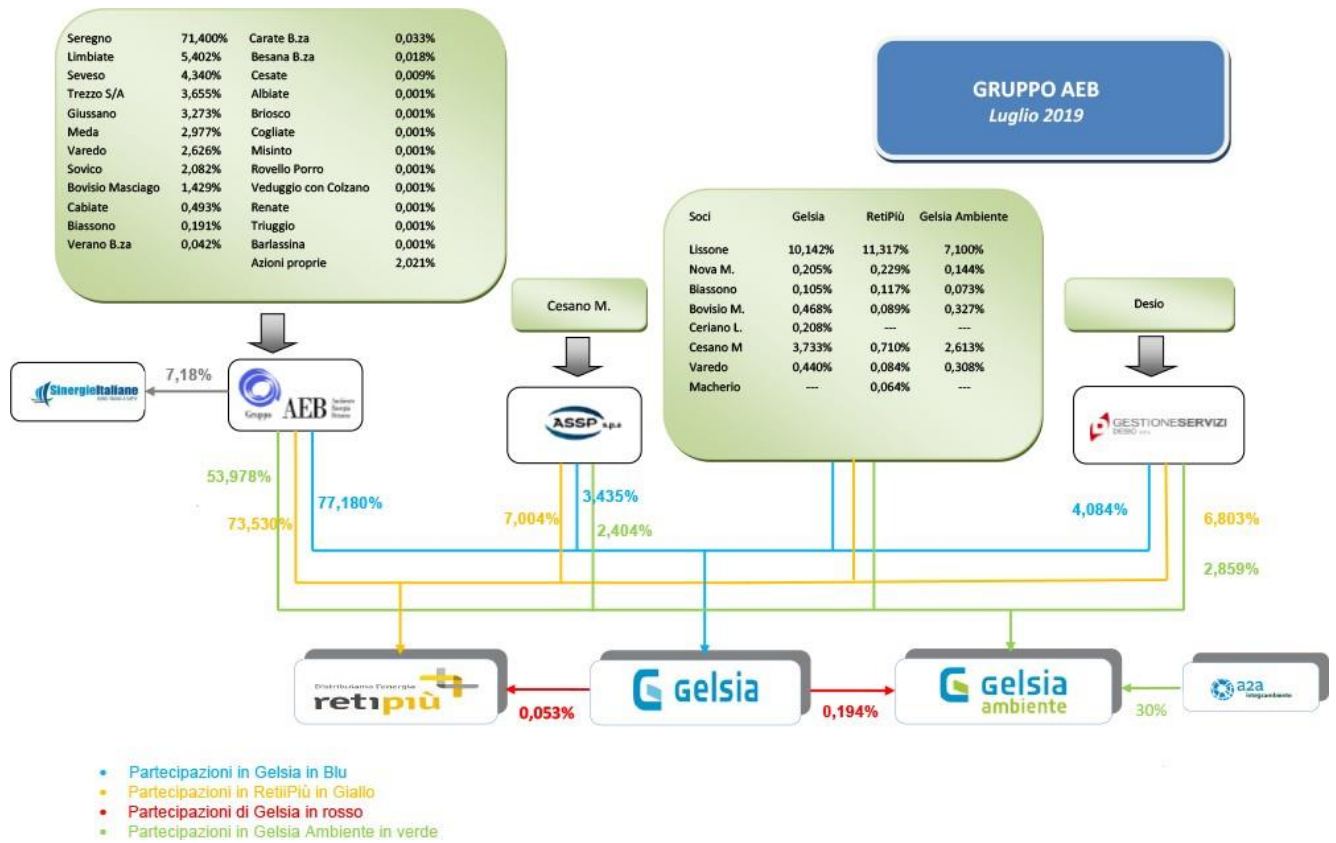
| Seregno | 71,400% | Carate B.za | 0,033% |
|---|---|---|---|
| Limbiate | 5,402% | Besana B.za | 0,018% |
| Seveso | 4,340% | Cesate | 0,009% |
| Trezzo S/A | 3,655% | Albiate | 0,001% |
| Giussano | 3,273% | Briosco | 0,001% |
| Meda | 2,977% | Cogliate | 0,001% |
| Varedo | 2,626% | Misinto | 0,001% |
| Sovico | 2,082% | Rovello Porro | 0,001% |
| Bovisio Masciago | 1,429% | Veduggio con Colzano | 0,001% |
| Cabiate | 0,493% | Renate | 0,001% |
| Biassono | 0,191% | Triuggio | 0,001% |
| Verano B.za | 0,042% | Barlassina | 0,001% |
| | | Azioni proprie | 2,021% |

GRUPPO AEB
Luglio 2019

| Soci | Gelsia | RetiPiù | Gelsia Ambiente |
|---|---|---|---|
| Lissone | 10,142% | 11,317% | 7,100% |
| Nova M. | 0,205% | 0,229% | 0,144% |
| Biassono | 0,105% | 0,117% | 0,073% |
| Bovisio M. | 0,468% | 0,089% | 0,327% |
| Ceriano L. | 0,208% | --- | --- |
| Cesano M | 3,733% | 0,710% | 2,613% |
| Varedo | 0,440% | 0,084% | 0,308% |
| Macherio | --- | 0,064% | --- |

Cesano M.

Desio

SinergieItaliane

7,18%

Gruppo AEB Ambiente Energia Brianza

ASSP s.p.a

GESTIONESERVIZI DESIO

53,978%

73,530%

77,180%

7,004%

3,435%

2,404%

4,084%

6,803%

2,859%

Distribuiamo l'energia retipiù

0,053%

Gelsia

0,194%

Gelsia ambiente

a2a integrambiente

30%

• Partecipazioni in Gelsia in Blu
• Partecipazioni in RetiiPiù in Giallo
• Partecipazioni di Gelsia in rosso
• Partecipazioni in Gelsia Ambiente in verde